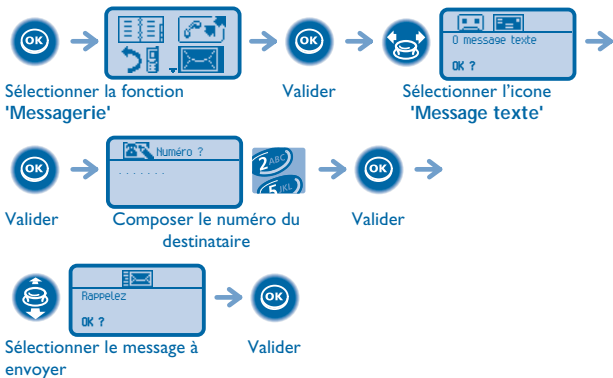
OK

Sélectionner la fonction 'Messagerie'

OK

Valider

0 message texte
OK ?

Sélectionner l'icone 'Message texte'

OK

Valider

Numéro ?
.......

2ABC
5JKL

Composer le numéro du destinataire

OK

Valider

Rappelez
OK ?

Sélectionner le message à envoyer

OK

Valider